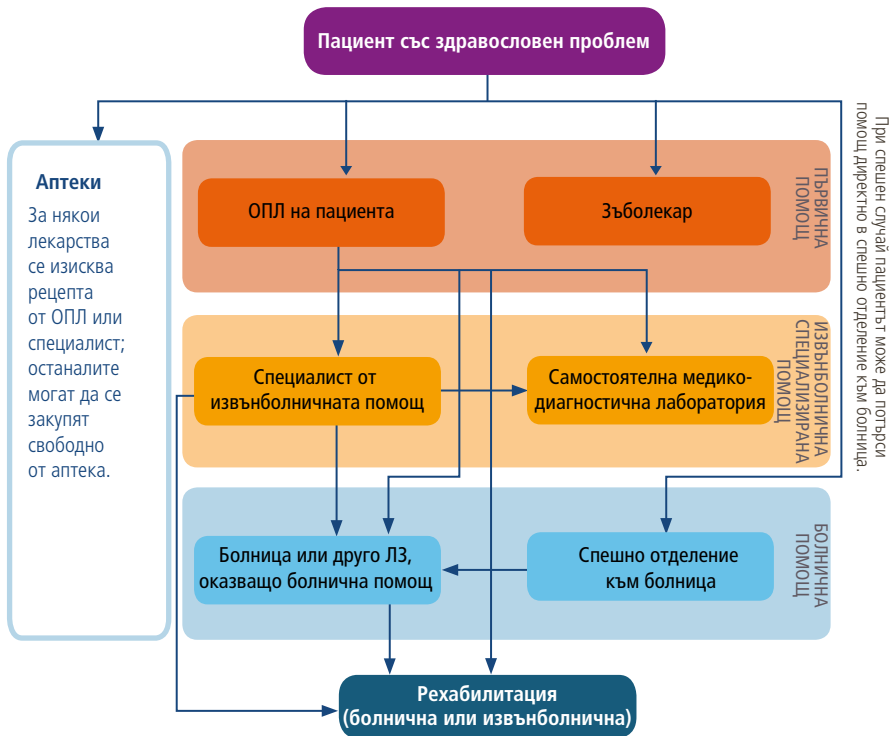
Пациент със здравословен проблем

Аптеки

За някои лекарства се изисква рецепта от ОПЛ или специалист; останалите могат да се закупят свободно от аптека.

ОПЛ на пациента

Зъболекар

ПЪРВИЧНА ПОМОЩ

Специалист от извънболничната помощ

Самостоятелна медико-диагностична лаборатория

ИЗВЪНБОЛНИЧНА СПЕЦИАЛИЗИРАНА ПОМОЩ

Болница или друго ЛЗ, оказващо болнична помощ

Спешно отделение към болница

БОЛНИЧНА ПОМОЩ

Рехабилитация (болнична или извънболнична)

При спешен случай пациентът може да потърси помощ директно в спешно отделение към болница.